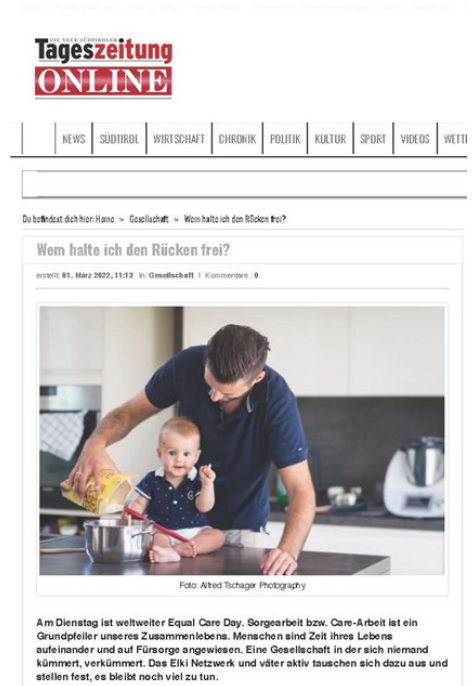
DIE NEUE SÜDTIROLER
Tageszeitung
ONLINE

NEWS | SÜDTIROL | WIRTSCHAFT | CHRONIK | POLITIK | KULTUR | SPORT | VIDEOS | WETT

Du befindest dich hier: Home » Gesellschaft » Wem halte ich den Rücken frei?

Wem halte ich den Rücken frei?

erstellt: 01. März 2022, 11:13 in: Gesellschaft | Kommentare: 0

Foto: Alfred Tschager Photography

Am Dienstag ist weltweiter Equal Care Day. Sorgearbeit bzw. Care-Arbeit ist ein Grundpfeiler unseres Zusammenlebens. Menschen sind Zeit ihres Lebens aufeinander und auf Fürsorge angewiesen. Eine Gesellschaft in der sich niemand kümmert, verkümmert. Das Elki Netzwerk und väter aktiv tauschen sich dazu aus und stellen fest, es bleibt noch viel zu tun.